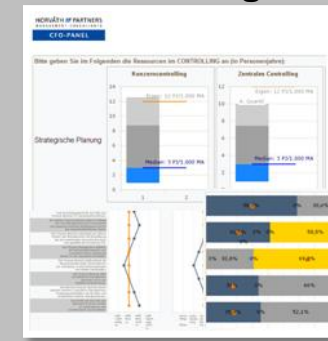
HORVÁTH & PARTNERS
CFO-PANEL

Bitte geben Sie im Folgenden die Ressourcen im CONTROLLING an (in Personenjahre):

Strategische Planung

Konzerncontrolling

Zentrales Controlling

14
12
10
8
6
4
2
0

12
10
8
6
4
2
0

Obere: 12 FJ/1.000 MA

Median: 3 FJ/1.000 MA

4. Quartil

Median: 3 FJ/1.000 MA

1
2

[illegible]

55,6%

50,0%

44,8%

60%

52,1%